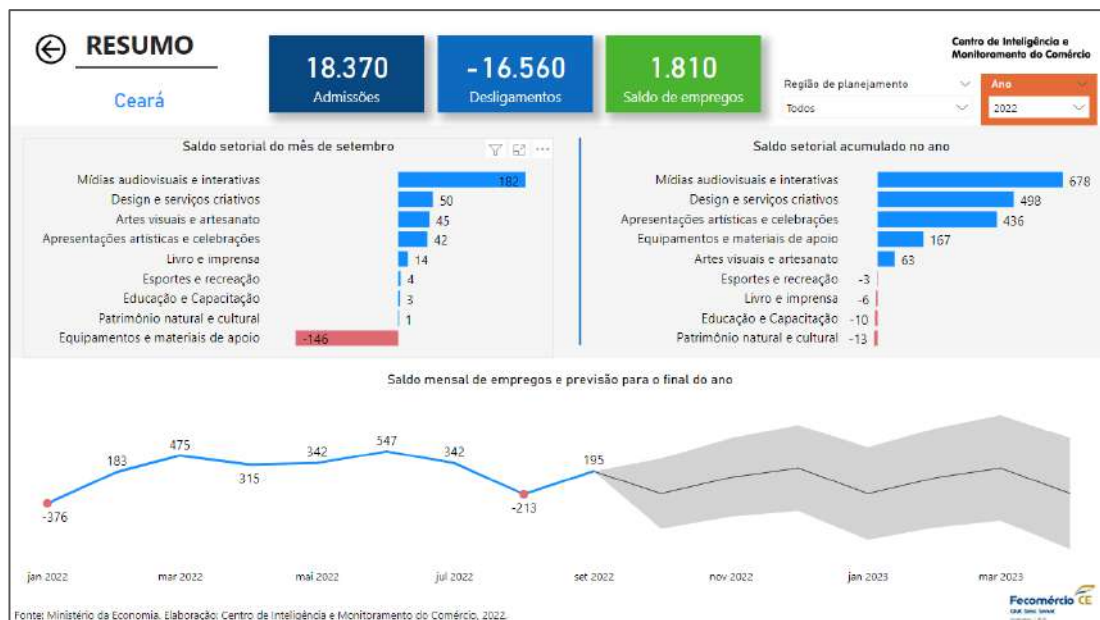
RESUMO

Ceará

18.370
Admissões

-16.560
Desligamentos

1.810
Saldo de empregos

Região de planejamento
Todos

Ano
2022

Centro de Inteligência e Monitoramento do Comércio

Saldo setorial do mês de setembro

| Setor | Saldo |
|---|---|
| Mídias audiovisuais e interativas | 182 |
| Design e serviços criativos | 50 |
| Artes visuais e artesanato | 45 |
| Apresentações artísticas e celebrações | 42 |
| Livro e imprensa | 14 |
| Esportes e recreação | 4 |
| Educação e Capacitação | 3 |
| Patrimônio natural e cultural | 1 |
| Equipamentos e materiais de apoio | -146 |

Saldo setorial acumulado no ano

| Setor | Saldo |
|---|---|
| Mídias audiovisuais e interativas | 678 |
| Design e serviços criativos | 498 |
| Apresentações artísticas e celebrações | 436 |
| Equipamentos e materiais de apoio | 167 |
| Artes visuais e artesanato | 63 |
| Esportes e recreação | -3 |
| Livro e imprensa | -6 |
| Educação e Capacitação | -10 |
| Patrimônio natural e cultural | -13 |

Saldo mensal de empregos e previsão para o final do ano

-376
183
475
315
342
547
342
-213
195

jan 2022
mar 2022
mai 2022
jul 2022
set 2022
nov 2022
jan 2023
mar 2023

Fonte: Ministério da Economia. Elaboração: Centro de Inteligência e Monitoramento do Comércio, 2022.

Fecomércio CE